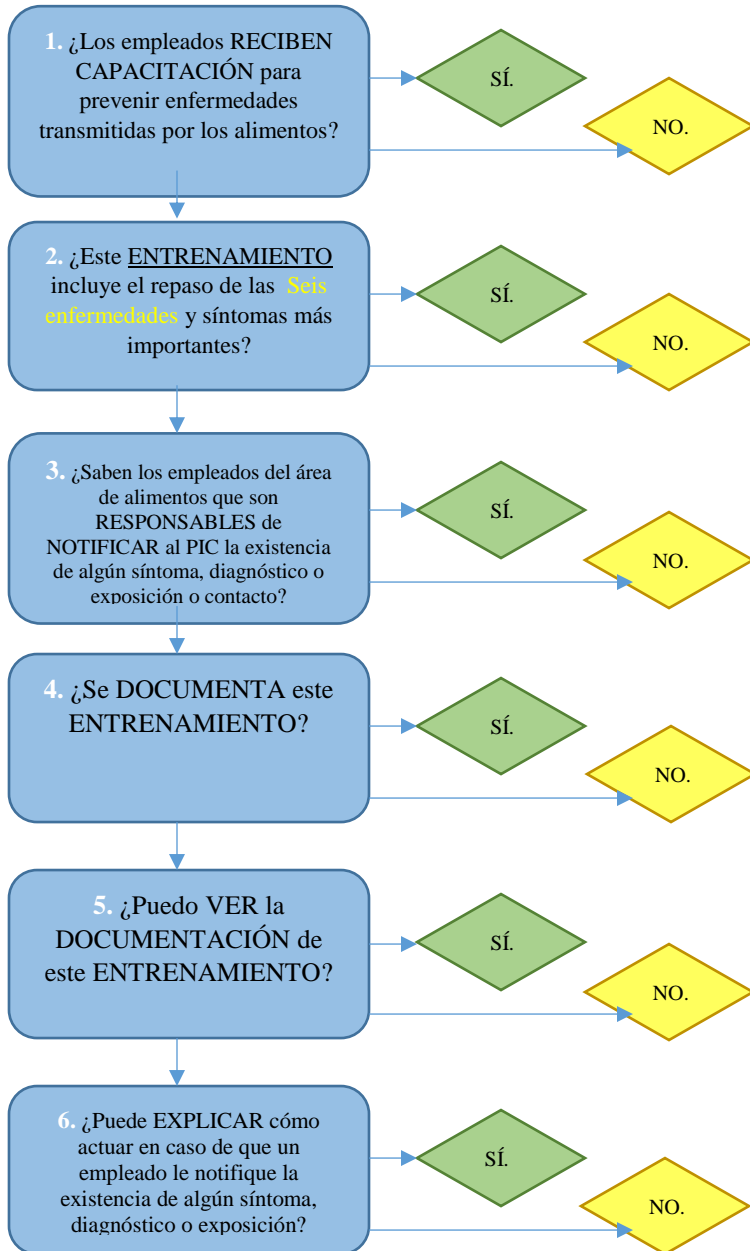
1. ¿Los empleados RECIBEN CAPACITACIÓN para prevenir enfermedades transmitidas por los alimentos?

SÍ.

NO.

2. ¿Este ENTRENAMIENTO incluye el repaso de las Seis enfermedades y síntomas más importantes?

SÍ.

NO.

3. ¿Saben los empleados del área de alimentos que son RESPONSABLES de NOTIFICAR al PIC la existencia de algún síntoma, diagnóstico o exposición o contacto?

SÍ.

NO.

4. ¿Se DOCUMENTA este ENTRENAMIENTO?

SÍ.

NO.

5. ¿Puedo VER la DOCUMENTACIÓN de este ENTRENAMIENTO?

SÍ.

NO.

6. ¿Puede EXPLICAR cómo actuar en caso de que un empleado le notifique la existencia de algún síntoma, diagnóstico o exposición?

SÍ.

NO.